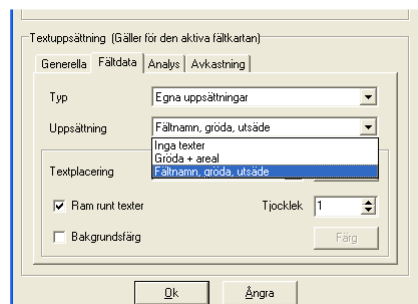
Textuppsättning (Gäller för den aktiva fältkartan)

Generella | Fältdata | Analys | Avkastning

Typ
Egna uppsättningar

Uppsättning
Fältnamn, gröda, utsäde

Inga texter
Gröda + areal
Fältnamn, gröda, utsäde

Textplacering

Ram runt texter
Tjocklek 1

Bakgrundsfärg
Färg

Ok
Ångra